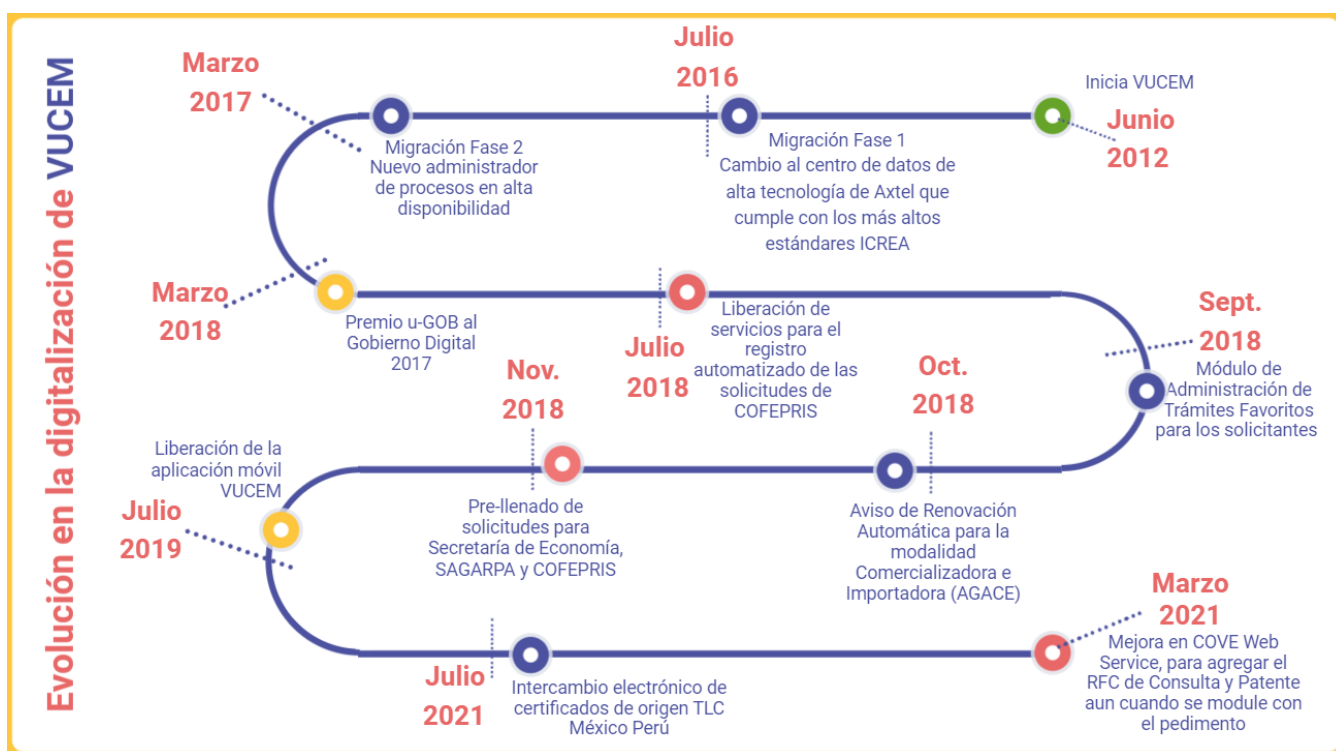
Evolución en la digitalización de VUCEM

Junio 2012
Inicia VUCEM

Julio 2016
Migración Fase 1
Cambio al centro de datos de alta tecnología de Axtel que cumple con los más altos estándares ICREA

Marzo 2017
Migración Fase 2
Nuevo administrador de procesos en alta disponibilidad

Marzo 2018
Premio u-GOB al Gobierno Digital 2017

Julio 2018
Liberación de servicios para el registro automatizado de las solicitudes de COFEPRIS

Sept. 2018
Módulo de Administración de Trámites Favoritos para los solicitantes

Oct. 2018
Aviso de Renovación Automática para la modalidad Comercializadora e Importadora (AGACE)

Nov. 2018
Pre-llenado de solicitudes para Secretaría de Economía, SAGARPA y COFEPRIS

Julio 2019
Liberación de la aplicación móvil VUCEM

Julio 2021
Intercambio electrónico de certificados de origen TLC México Perú

Marzo 2021
Mejora en COVE Web Service, para agregar el RFC de Consulta y Patente aun cuando se module con el pedimento